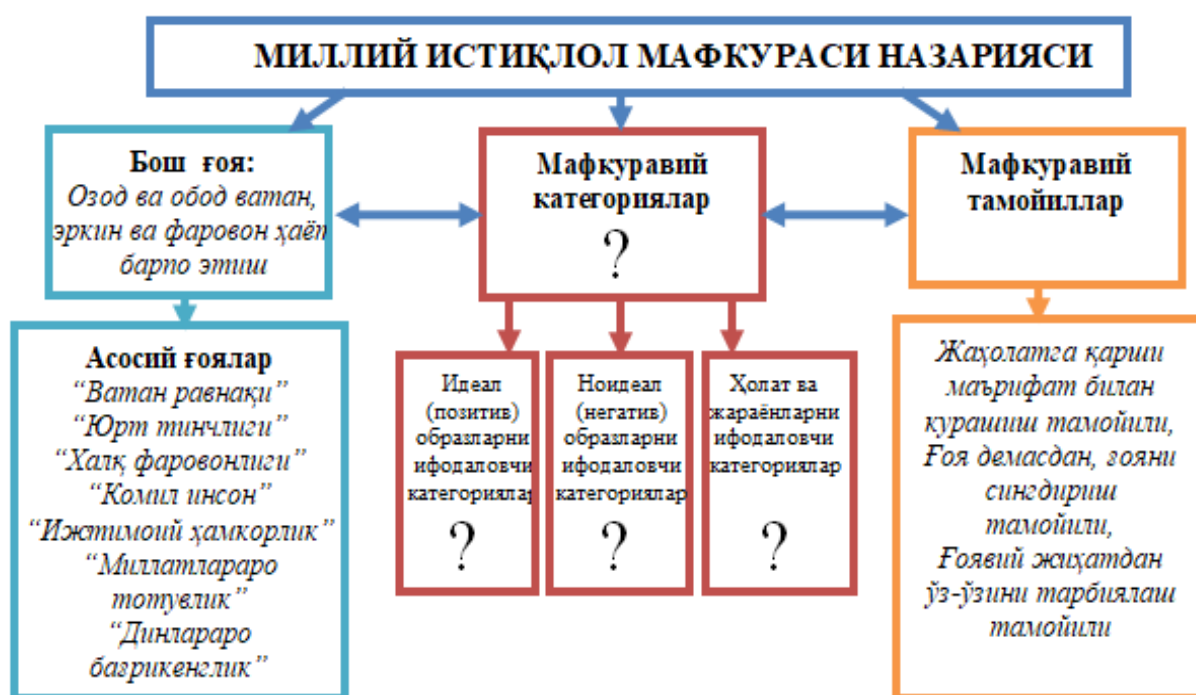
МИЛЛИЙ ИСТИҚЛОЛ МАФКУРАСИ НАЗАРИЯСИ

Бош ғоя:
Озод ва обод ватан, эркин ва фаровон ҳаёт барпо этиш

Мафкуравий категориялар
?

Мафкуравий тамойиллар

Асосий ғоялар
“Ватан равнақи”
“Юрт тинчлиги”
“Халқ фаровонлиги”
“Комил инсон”
“Ижтимоий ҳамкорлик”
“Миллатлараро тотувлик”
“Динлараро бағрикенглик”

Идеал (позитив) образларни ифодаловчи категориялар
?

Ноидеал (негатив) образларни ифодаловчи категориялар
?

Ҳолат ва жараёнларни ифодаловчи категориялар
?

Жаҳолатга қарши маърифат билан курашиш тамойили,
Ғоя демасдан, ғояни сингдириш тамойили,
Ғоявий жиҳатдан ўз-ўзини тарбиялаш тамойили